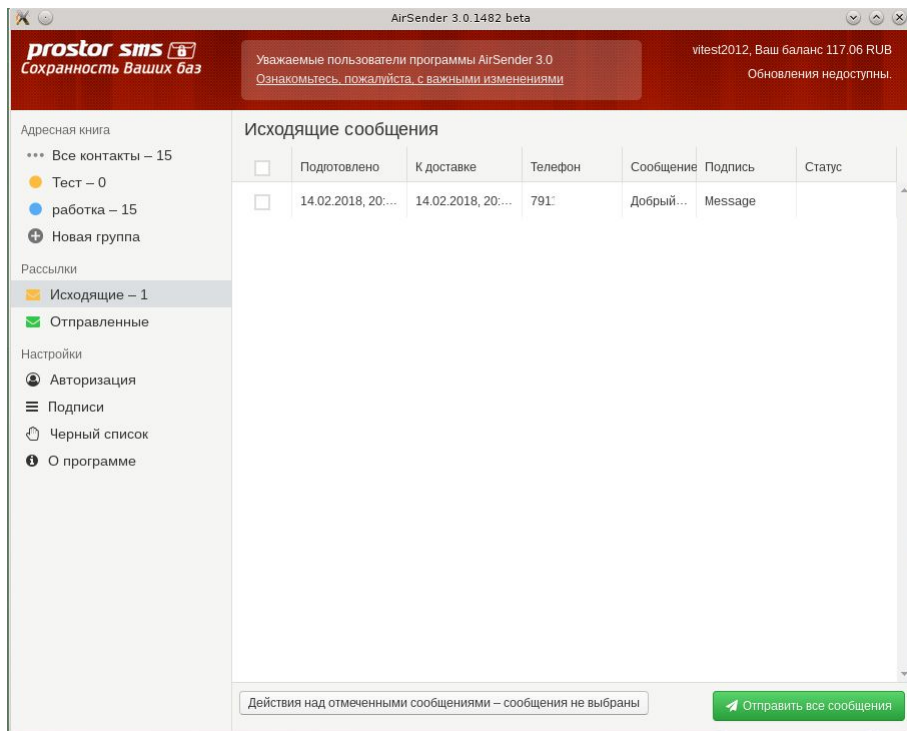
AirSender 3.0.1482 beta

prostor sms
Сохранность Ваших баз

Уважаемые пользователи программы AirSender 3.0
Ознакомьтесь, пожалуйста, с важными изменениями

vitest2012, Ваш баланс 117.06 RUB
Обновления недоступны.

Адресная книга
Все контакты – 15
Тест – 0
работка – 15
Новая группа
Рассылки
Исходящие – 1
Отправленные
Настройки
Авторизация
Подписи
Черный список
О программе

Исходящие сообщения

| | Подготовлено | К доставке | Телефон | Сообщение | Подпись | Статус |
|---|---|---|---|---|---|---|
| | 14.02.2018, 20:... | 14.02.2018, 20:... | 791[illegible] | Добрый... | Message | |

Действия над отмеченными сообщениями – сообщения не выбраны

Отправить все сообщения